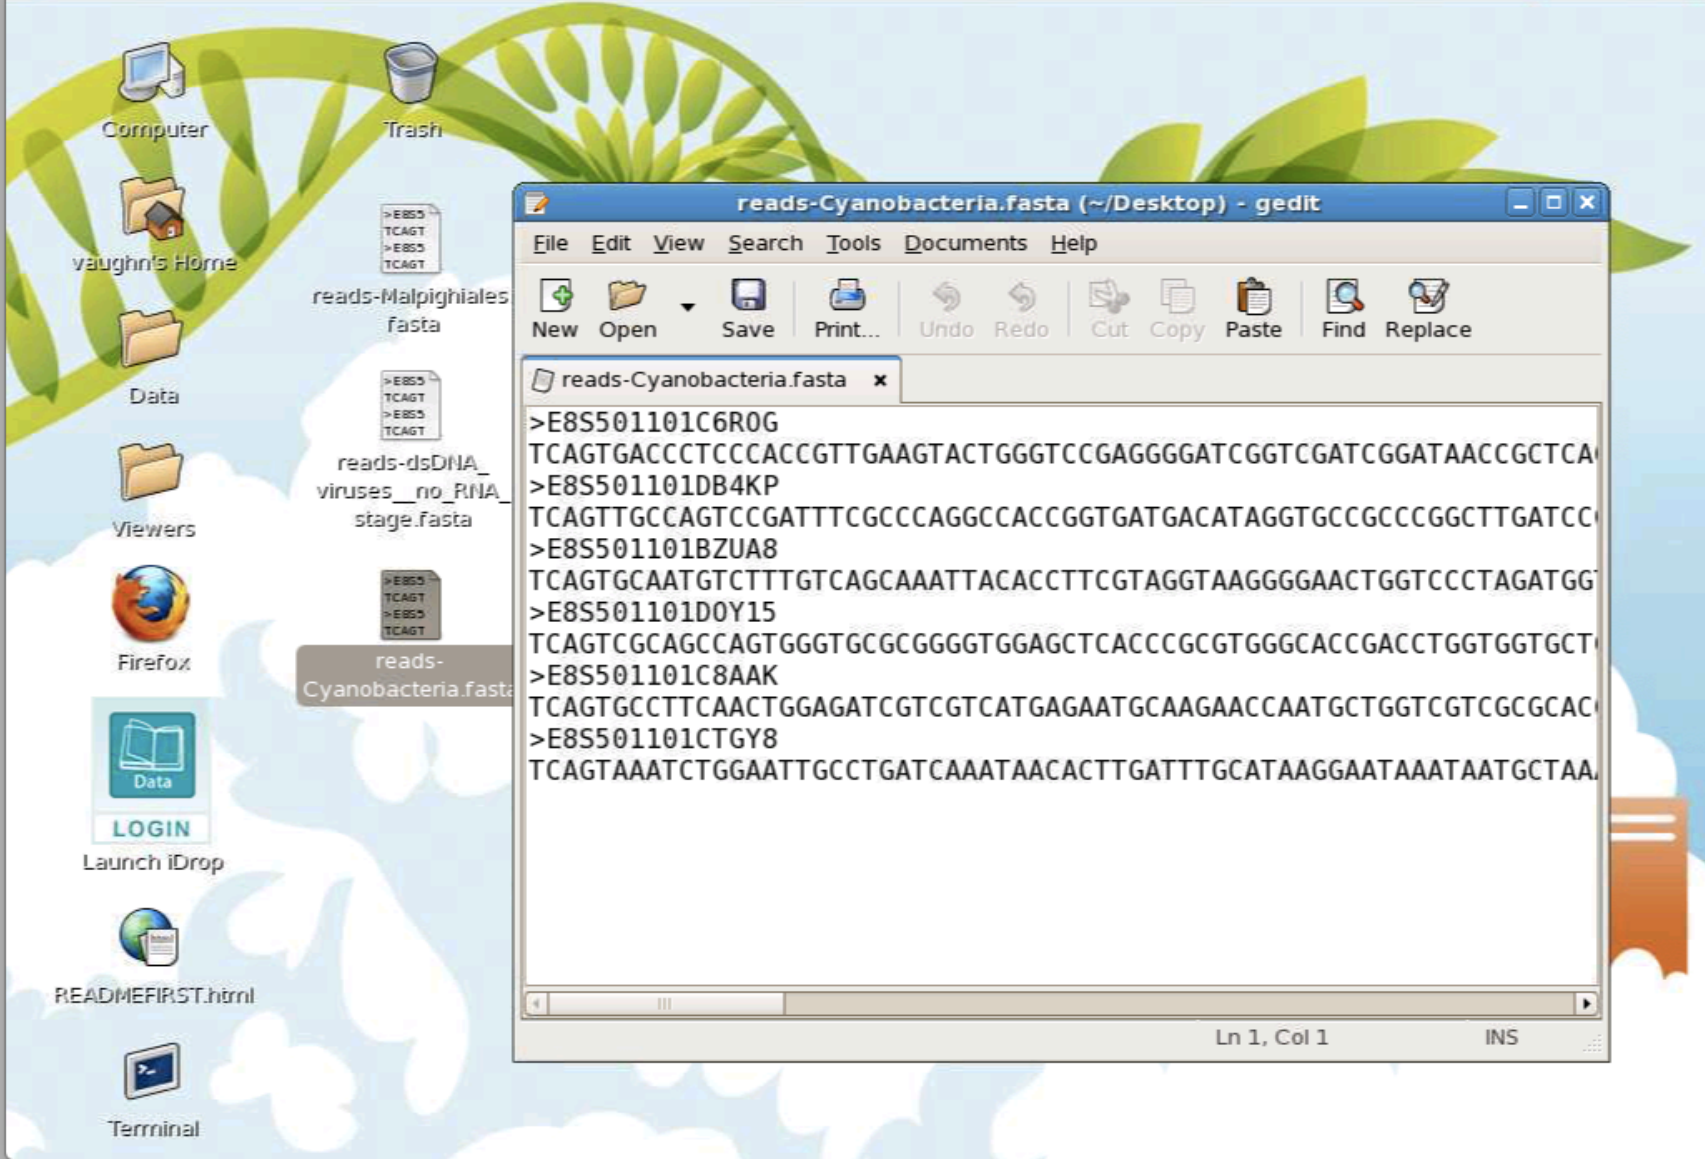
Computer

Trash

vaughn's Home

>E8S5
TCAGT
>E8S5
TCAGT
reads-Malpighiales.fasta

Data

>E8S5
TCAGT
>E8S5
TCAGT
reads-dsDNA_viruses__no_RNA_stage.fasta

Viewers

Firefox

>E8S5
TCAGT
>E8S5
TCAGT
reads-Cyanobacteria.fasta

Data
LOGIN
Launch iDrop

READMEFIRST.html

Terminal

reads-Cyanobacteria.fasta (~/Desktop) - gedit

File Edit View Search Tools Documents Help

New Open Save Print... Undo Redo Cut Copy Paste Find Replace

reads-Cyanobacteria.fasta ×

>E8S501101C6R0G
TCAGTGACCCTCCCACCGTTGAAGTACTGGGTCCGAGGGGATCGGTCGATCGGATAACCGCTCA
>E8S501101DB4KP
TCAGTTGCCAGTCCGATTTCGCCCAGGCCACCGGTGATGACATAGGTGCCGCCCGGCTTGATCC
>E8S501101BZUA8
TCAGTGCAATGTCTTTGTCAGCAAATTACACCTTCGTAGGTAAGGGGAACTGGTCCCTAGATGG
>E8S501101D0Y15
TCAGTCGCAGCCAGTGGGTGCGCGGGGTGGAGCTCACCCGCGTGGGCACCGACCTGGTGGTGCT
>E8S501101C8AAK
TCAGTGCCTTCAACTGGAGATCGTCGTCATGAGAATGCAAGAACCAATGCTGGTCGTCGCGCAC
>E8S501101CTGY8
TCAGTAAATCTGGAATTGCCTGATCAAATAACACTTGATTTGCATAAGGAATAAATAATGCTAA

Ln 1, Col 1 INS